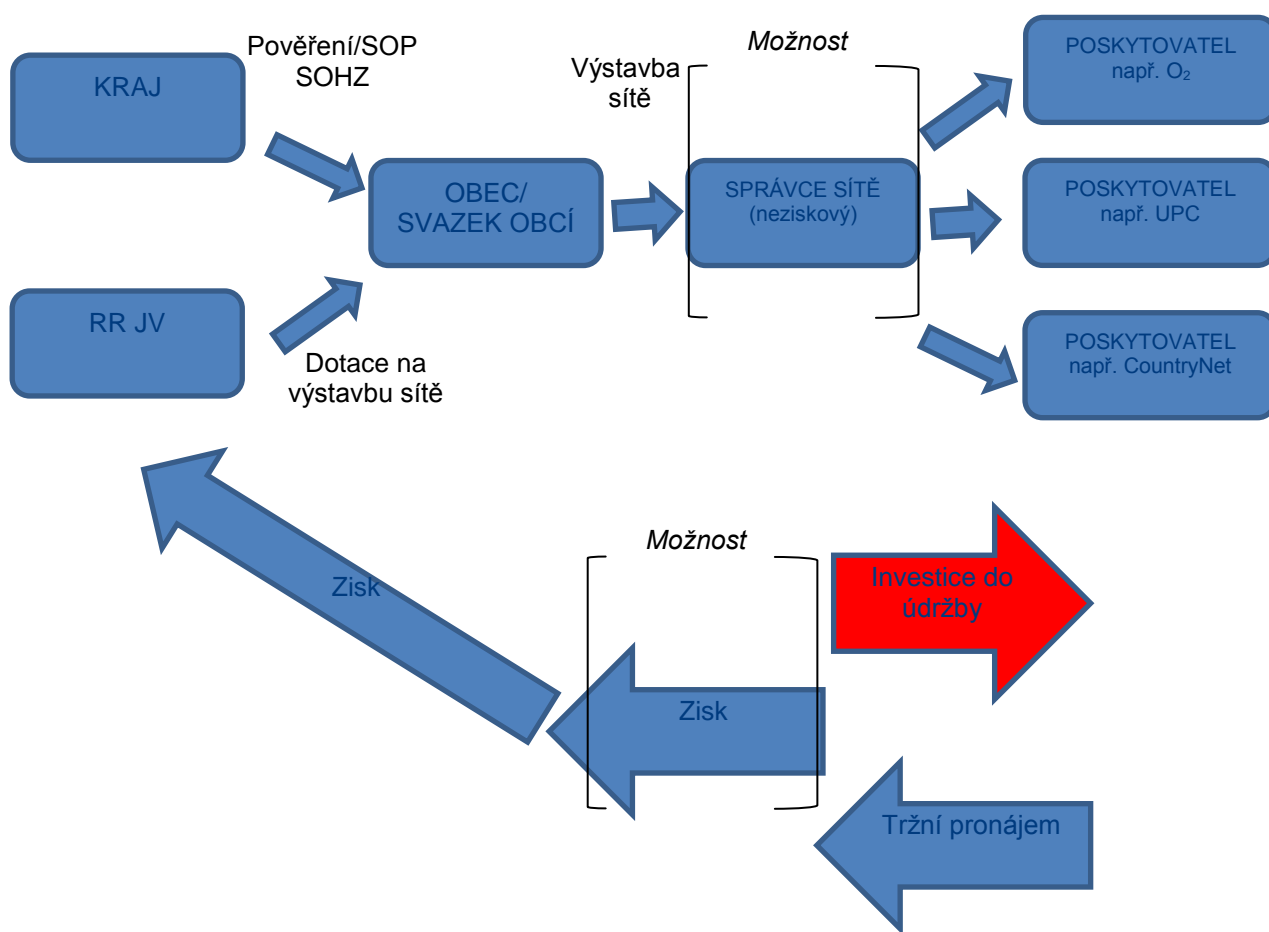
KRAJ

Pověření/SOP
SOHZ

RR JV

Dotace na výstavbu sítě

OBEC/
SVAZEK OBCÍ

Výstavba sítě

Možnost

SPRÁVCE SÍTĚ
(neziskový)

POSKYTOVATEL
např. $O_2$

POSKYTOVATEL
např. UPC

POSKYTOVATEL
např. CountryNet

Zisk

Možnost

Investice do údržby

Zisk

Tržní pronájem